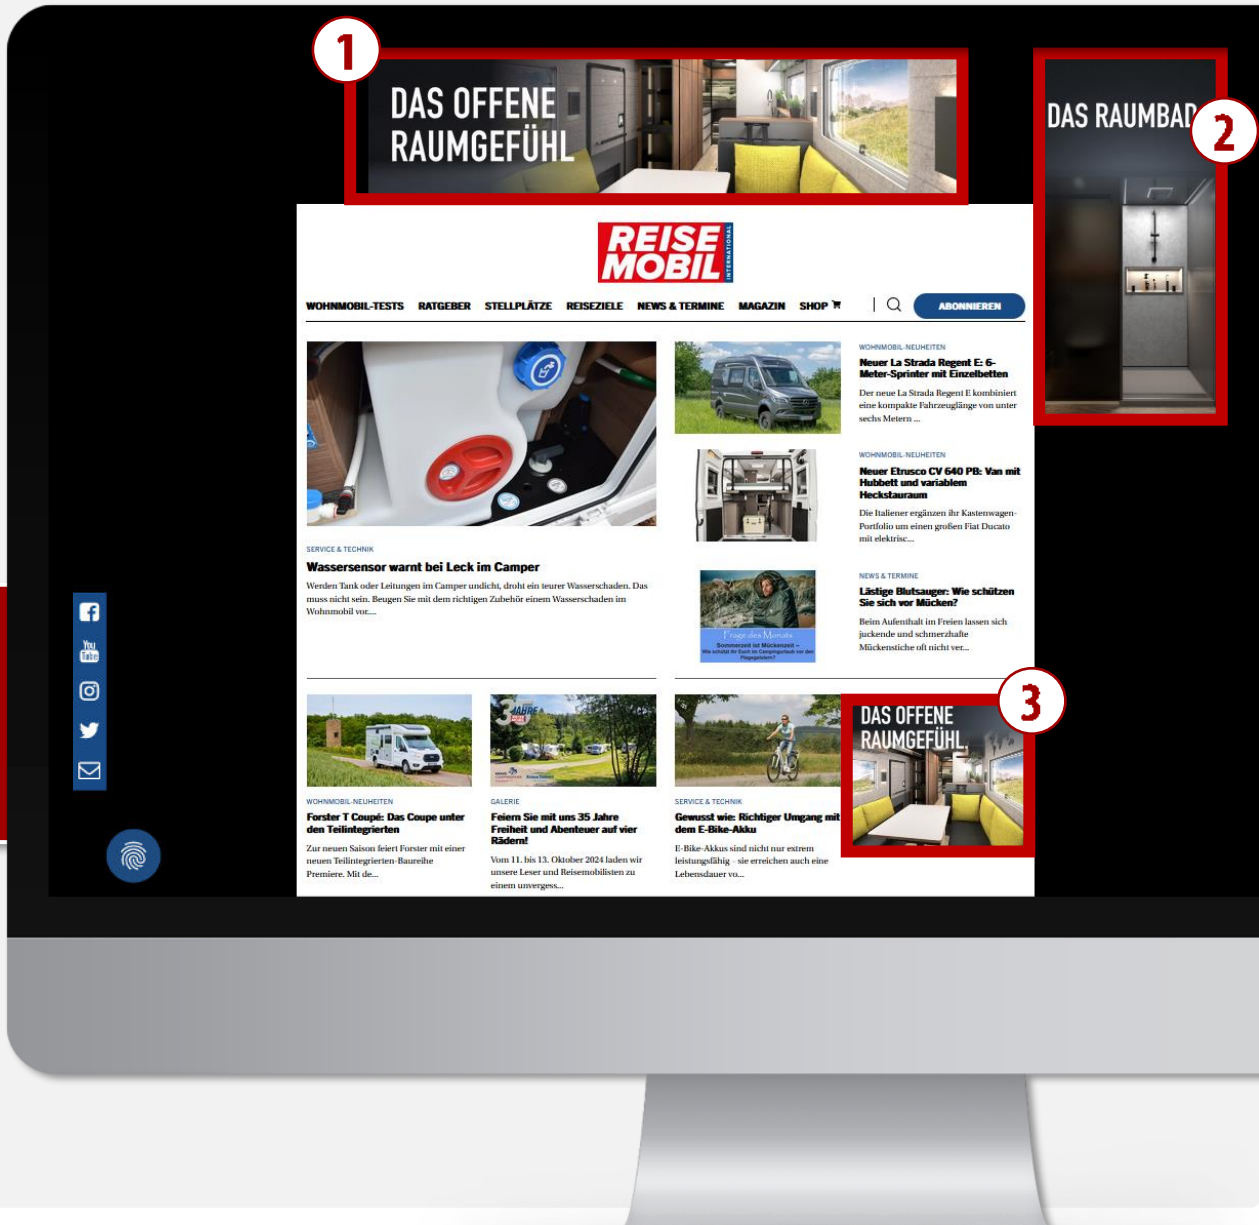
1

DAS OFFENE RAUMGEFÜHL

DAS RAUMBAD

2

REISE MOBIL INTERNATIONAL

WOHNMOBIL-TESTS RATGEBER STELLPLÄTZE REISEZIELE NEWS & TERMINE MAGAZIN SHOP

ABONNIEREN

SERVICE & TECHNIK
Wassersensor warnt bei Leck im Camper
Werden Tank oder Leitungen im Camper undicht, droht ein teurer Wasserschaden. Das muss nicht sein. Beugen Sie mit dem richtigen Zubehör einem Wasserschaden im Wohnmobil vor....

WOHNMOBIL-NEUHEITEN
Neuer La Strada Regent E: 6-Meter-Sprinter mit Einzelbetten
Der neue La Strada Regent E kombiniert eine kompakte Fahrzeuglänge von unter sechs Metern ...

WOHNMOBIL-NEUHEITEN
Neuer Etrusco CV 640 PB: Van mit Hubbett und variablem Heckstauraum
Die Italiener ergänzen ihr Kastenwagen-Portfolio um einen großen Fiat Ducato mit elektrisc...

Frage des Monats
Sommerzeit ist Mückenzeit –
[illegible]

NEWS & TERMINE
Lästige Blutsauger: Wie schützen Sie sich vor Mücken?
Beim Aufenthalt im Freien lassen sich juckende und schmerzhafte Mückenstiche oft nicht ver...

WOHNMOBIL-NEUHEITEN
Forster T Coupé: Das Coupe unter den Teilintegrierten
Zur neuen Saison feiert Forster mit einer neuen Teilintegrierten-Baureihe Premiere. Mit de...

35 JAHRE

GALERIE
Feiern Sie mit uns 35 Jahre Freiheit und Abenteuer auf vier Rädern!
Vom 11. bis 13. Oktober 2024 laden wir unsere Leser und Reisemobilisten zu einem unvergess...

SERVICE & TECHNIK
Gewusst wie: Richtiger Umgang mit dem E-Bike-Akku
E-Bike-Akkus sind nicht nur extrem leistungsfähig – sie erreichen auch eine Lebensdauer vo...

3

DAS OFFENE RAUMGEFÜHL

You Tube